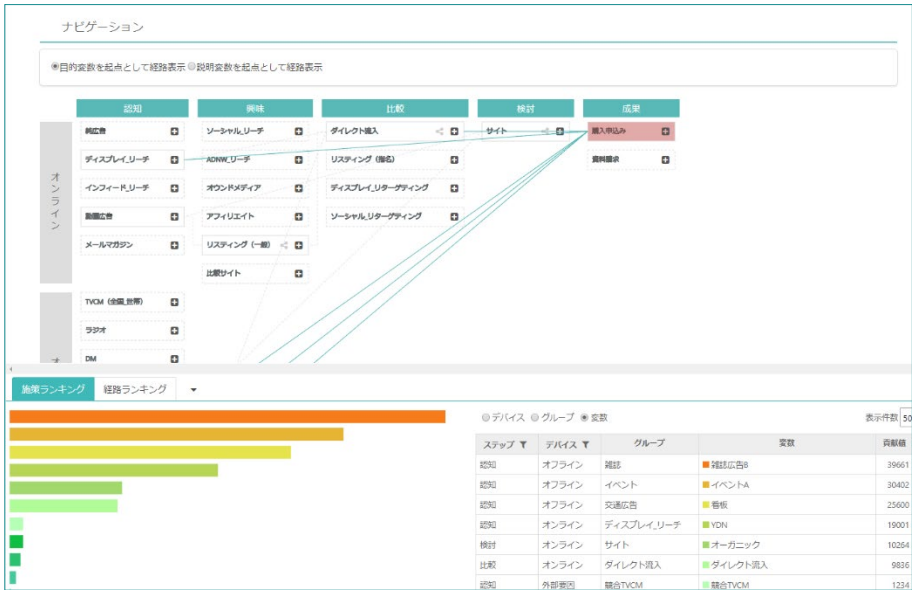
ナビゲーション

◉目的変数を起点として経路表示 ◎説明変数を起点として経路表示

| 認知 | 興味 | 比較 | 検討 | 成果 |
|---|---|---|---|---|
| 純広告 | ソーシャル_リーチ | ダイレクト流入 | サイト | 購入申込み |
| ディスプレイ_リーチ | ADNW_リーチ | リスティング（指名） | | 資料請求 |
| インフィード_リーチ | オウンドメディア | ディスプレイ_リターゲティング | | |
| 動画広告 | アフィリエイト | ソーシャル_リターゲティング | | |
| メールマガジン | リスティング（一般） | | | |
| | 比較サイト | | | |

オンライン

TVCM（全国_世帯）
ラジオ
DM

オ

施策ランキング　経路ランキング

◎デバイス ◎グループ ◉変数

表示件数 50

| ステップ | デバイス | グループ | 変数 | 貢献値 |
|---|---|---|---|---|
| 認知 | オフライン | 雑誌 | 雑誌広告B | 39661 |
| 認知 | オフライン | イベント | イベントA | 30402 |
| 認知 | オフライン | 交通広告 | 看板 | 25600 |
| 認知 | オンライン | ディスプレイ_リーチ | YDN | 19001 |
| 検討 | オンライン | サイト | オーガニック | 10264 |
| 比較 | オンライン | ダイレクト流入 | ダイレクト流入 | 9836 |
| 認知 | 外部要因 | 競合TVCM | 競合TVCM | 1234 |